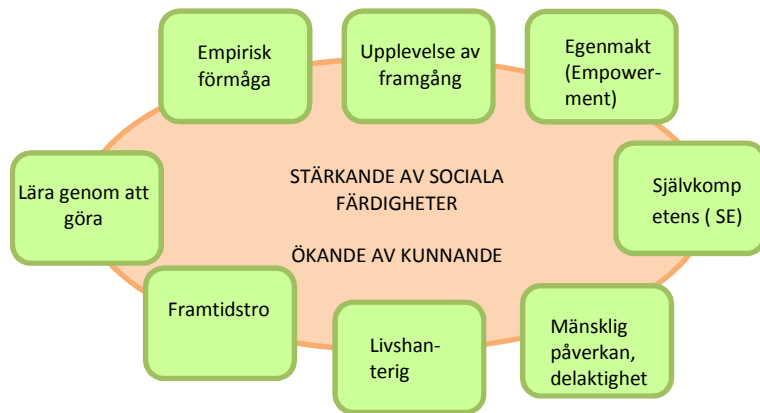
Empirisk förmåga

Upplevelse av framgång

Egenmakt (Empowerment)

Lära genom att göra

STÄRKANDE AV SOCIALA FÄRDIGHETER

ÖKANDE AV KUNNANDE

Självkomp etens ( SE)

Framtidstro

Livshanterig

Mänsklig påverkan, delaktighet